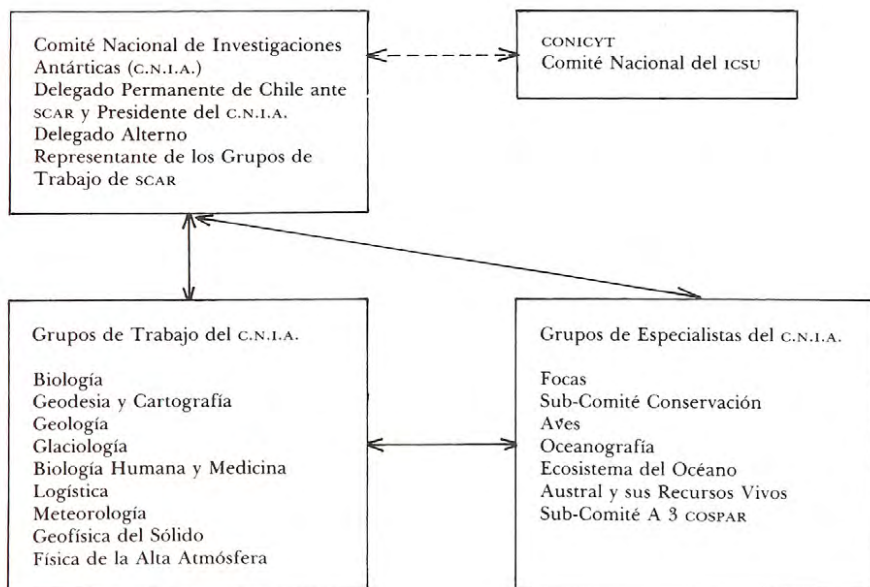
Comité Nacional de Investigaciones Antárticas (C.N.I.A.)
Delegado Permanente de Chile ante SCAR y Presidente del C.N.I.A.
Delegado Alterno
Representante de los Grupos de Trabajo de SCAR

CONICYT
Comité Nacional del ICSU

Grupos de Trabajo del C.N.I.A.

Biología
Geodesia y Cartografía
Geología
Glaciología
Biología Humana y Medicina
Logística
Meteorología
Geofísica del Sólido
Física de la Alta Atmósfera

Grupos de Especialistas del C.N.I.A.

Focas
Sub-Comité Conservación
Aves
Oceanografía
Ecosistema del Océano
Austral y sus Recursos Vivos
Sub-Comité A 3 COSPAR